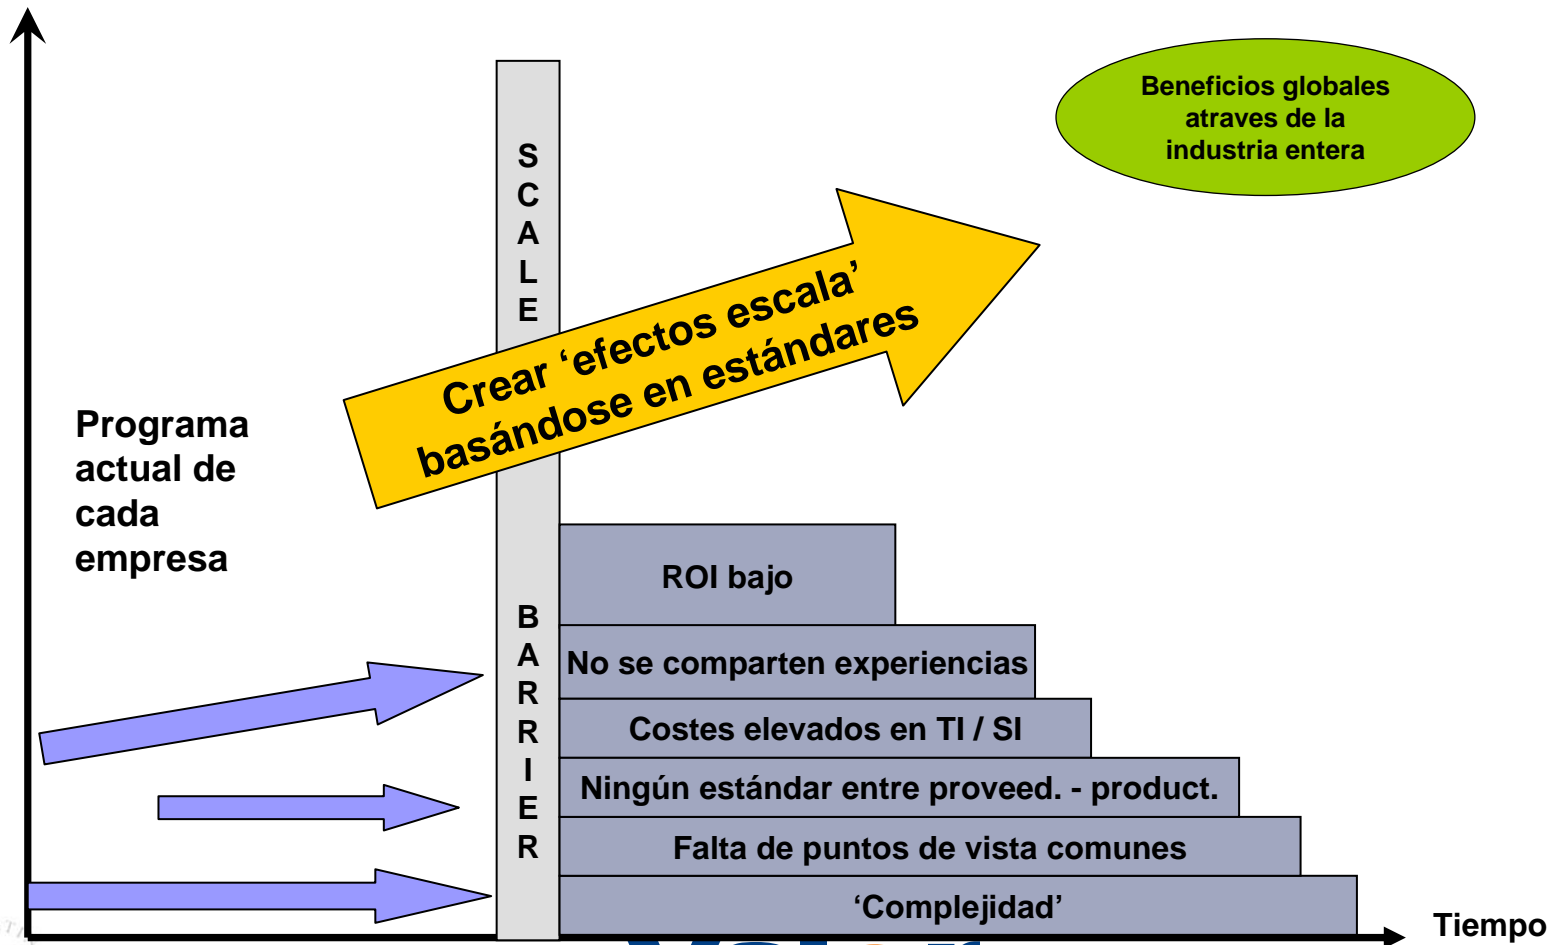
S
C
A
L
E

Beneficios globales atraves de la industria entera

Crear 'efectos escala' basándose en estándares

Programa actual de cada empresa

B
A
R
R
I
E
R

ROI bajo

No se comparten experiencias

Costes elevados en TI / SI

Ningún estándar entre proveed. - product.

Falta de puntos de vista comunes

'Complejidad'

Tiempo